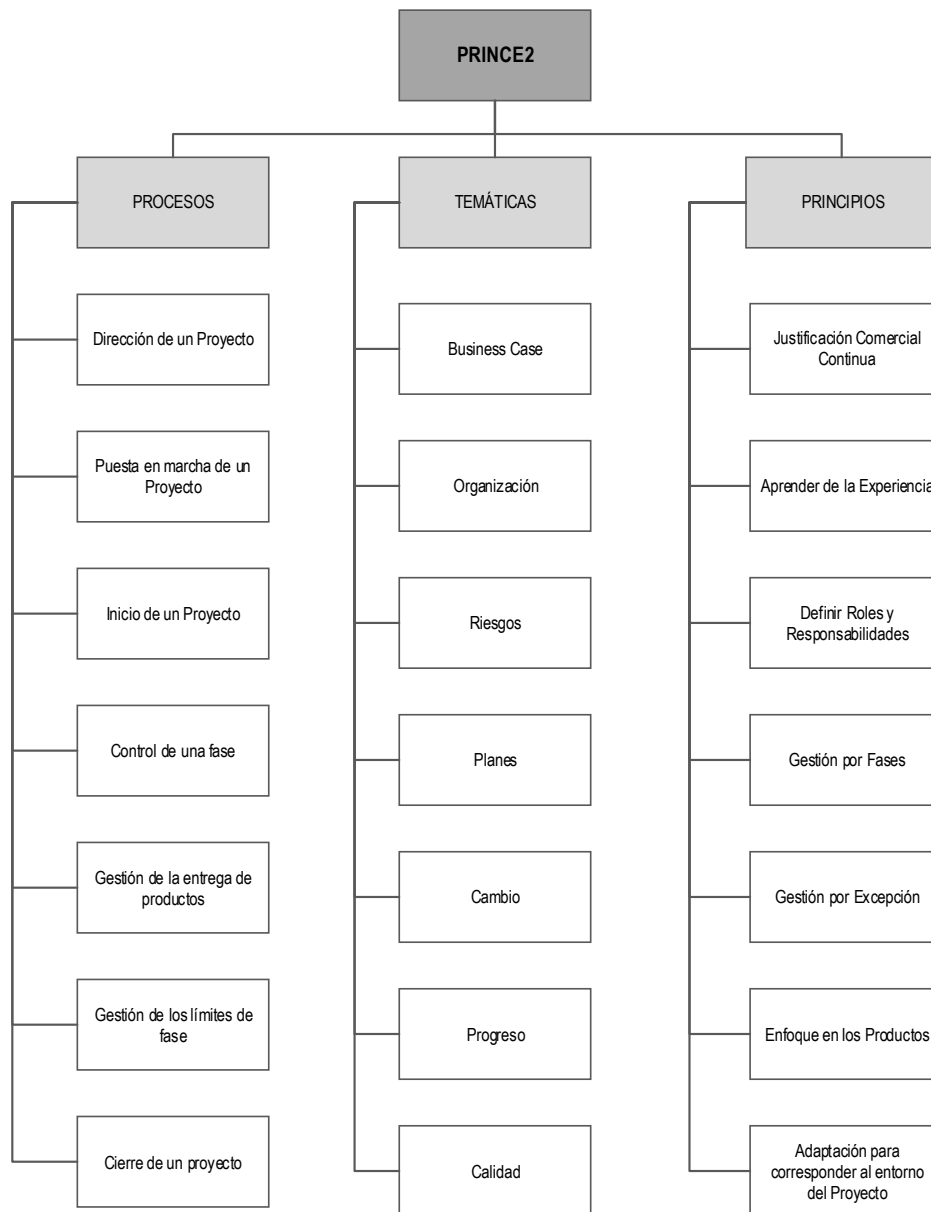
PRINCE2

PROCESOS

Dirección de un Proyecto

Puesta en marcha de un Proyecto

Inicio de un Proyecto

Control de una fase

Gestión de la entrega de productos

Gestión de los límites de fase

Cierre de un proyecto

TEMÁTICAS

Business Case

Organización

Riesgos

Planes

Cambio

Progreso

Calidad

PRINCIPIOS

Justificación Comercial Continua

Aprender de la Experiencia

Definir Roles y Responsabilidades

Gestión por Fases

Gestión por Excepción

Enfoque en los Productos

Adaptación para corresponder al entorno del Proyecto